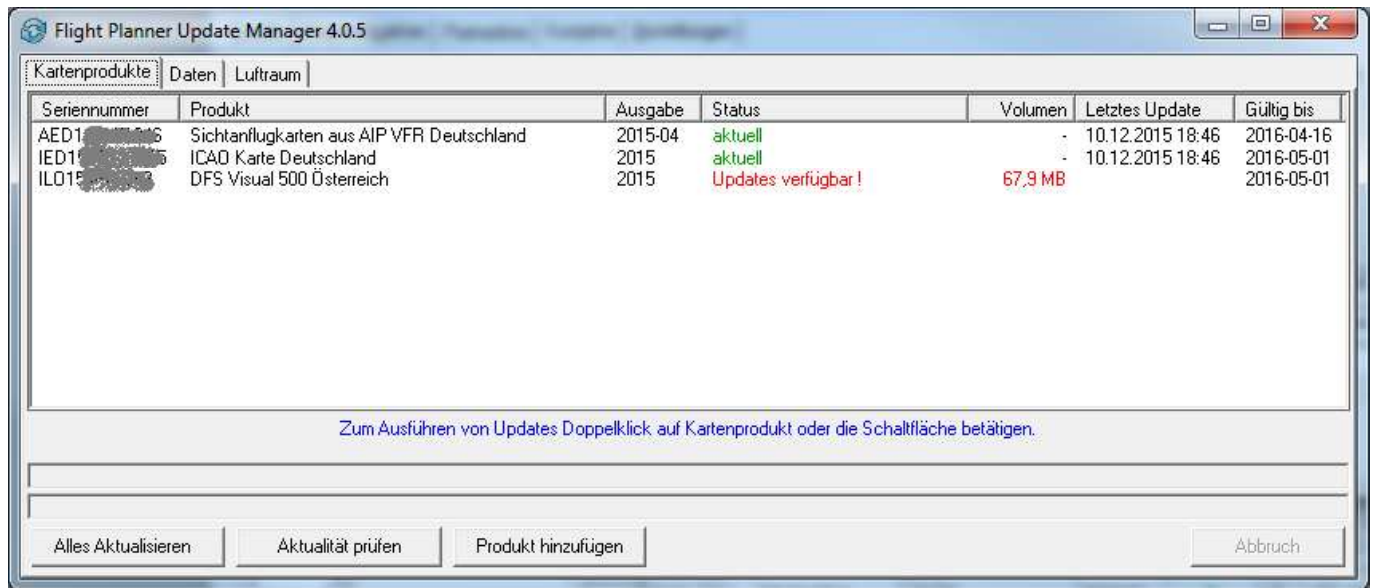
Flight Planner Update Manager 4.0.5

Kartenprodukte | Daten | Luftraum

| Seriennummer | Produkt | Ausgabe | Status | Volumen | Letztes Update | Gültig bis |
|---|---|---|---|---|---|---|
| AED1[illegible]6 | Sichtanflugkarten aus AIP VFR Deutschland | 2015-04 | aktuell | - | 10.12.2015 18:46 | 2016-04-16 |
| IED1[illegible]5 | ICAO Karte Deutschland | 2015 | aktuell | - | 10.12.2015 18:46 | 2016-05-01 |
| ILO15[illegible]3 | DFS Visual 500 Österreich | 2015 | Updates verfügbar ! | 67,9 MB | | 2016-05-01 |

Zum Ausführen von Updates Doppelklick auf Kartenprodukt oder die Schaltfläche betätigen.

Alles Aktualisieren | Aktualität prüfen | Produkt hinzufügen | Abbruch